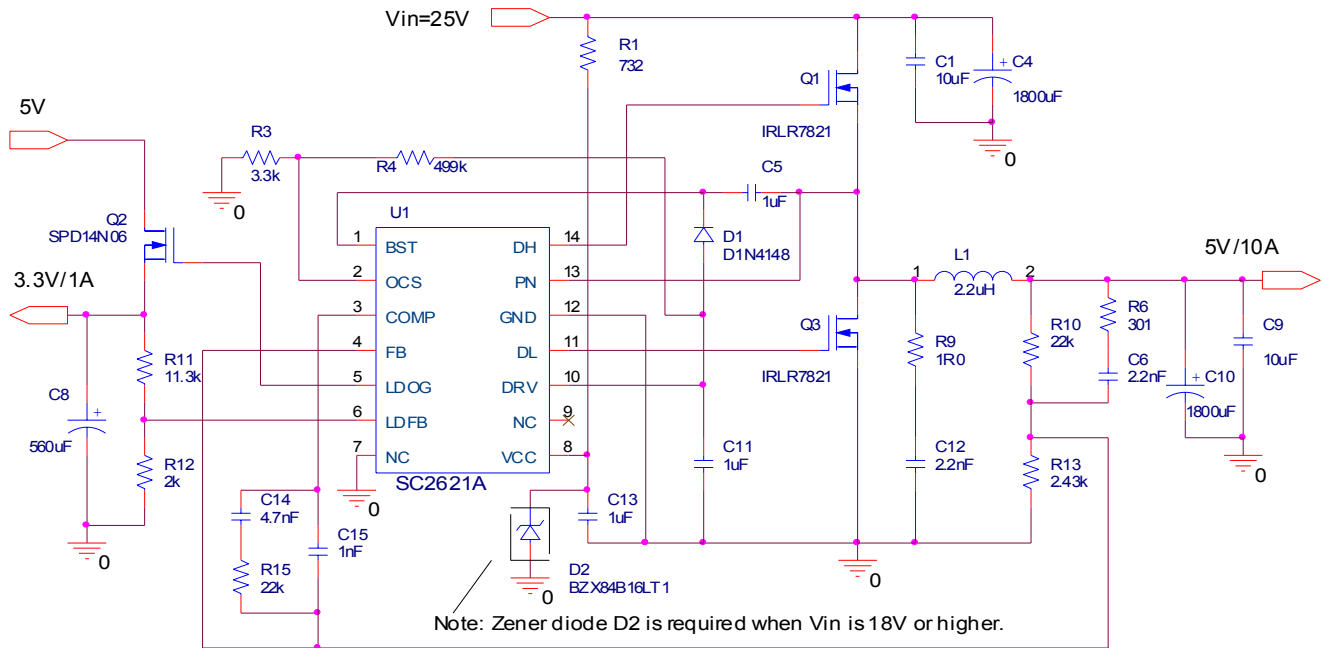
Vin=25V

R1
732

Q1

C1
10uF

C4
1800uF

0

5V

R3
3.3k

R4
499k

IRLR7821

C5
1uF

0

U1

Q2
SPD14N06

1 BST
2 OCS
3 COMP
4 FB
5 LDOG
6 LDFB
7 NC

DH 14
PN 13
GND 12
DL 11
DRV 10
NC 9
VCC 8

SC2621A

D1
D1N4148

L1
2.2uH

5V/10A

1
2

3.3V/1A

R6
301

R9
1R0

R10
22k

Q3

C9
10uF

C6
2.2nF

C10
1800uF

IRLR7821

R11
11.3k

C8
560uF

C11
1uF

C12
2.2nF

R13
2.43k

0

R12
2k

C14
4.7nF

C13
1uF

C15
1nF

R15
22k

0

0

D2
BZX84B16LT1

0

0

Note: Zener diode D2 is required when Vin is 18V or higher.